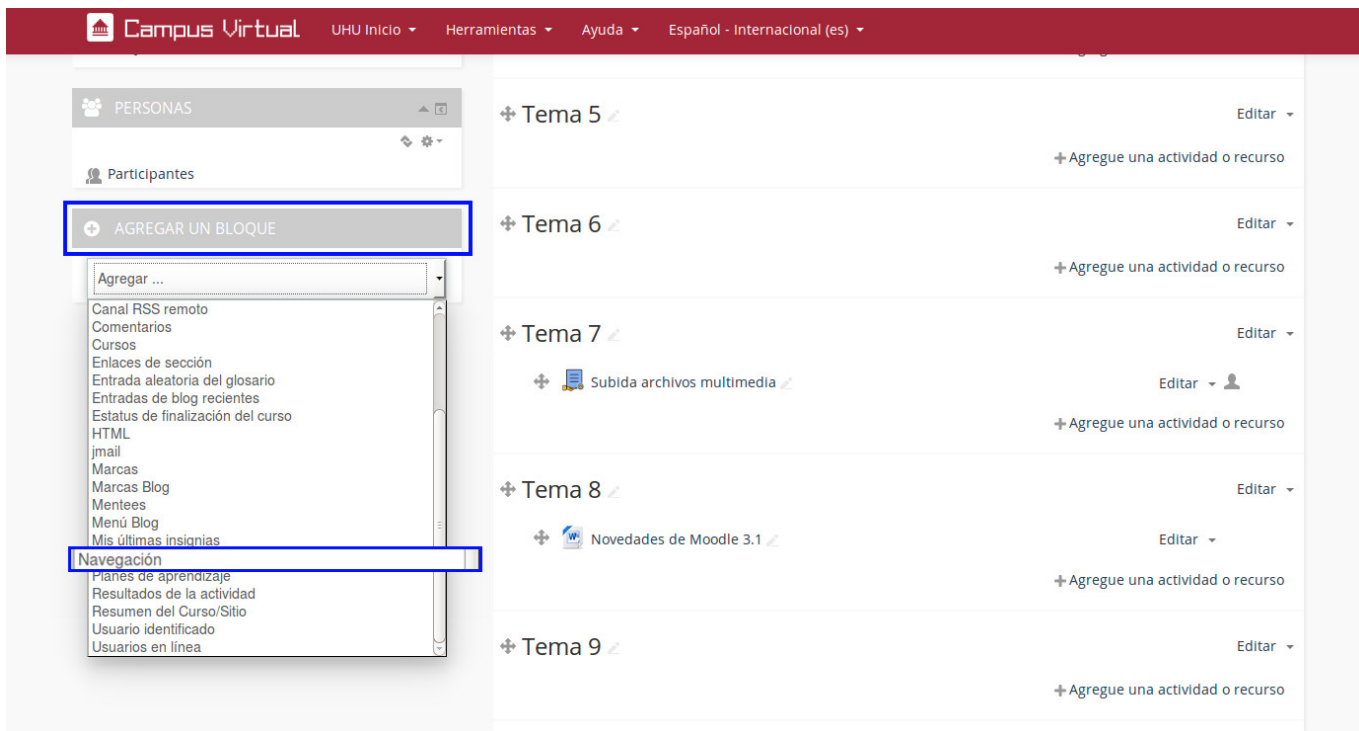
Campus Virtual UHU Inicio ▾ Herramientas ▾ Ayuda ▾ Español - Internacional (es) ▾

PERSONAS

Participantes

AGREGAR UN BLOQUE

Agregar ...

Canal RSS remoto
Comentarios
Cursos
Enlaces de sección
Entrada aleatoria del glosario
Entradas de blog recientes
Estatus de finalización del curso
HTML
jmail
Marcas
Marcas Blog
Mentees
Menú Blog
Mis últimas insignias
Navegación
Planes de aprendizaje
Resultados de la actividad
Resumen del Curso/Sitio
Usuario identificado
Usuarios en línea

Tema 5
Editar ▾
Agregue una actividad o recurso

Tema 6
Editar ▾
Agregue una actividad o recurso

Tema 7
Editar ▾
Subida archivos multimedia
Editar ▾
Agregue una actividad o recurso

Tema 8
Editar ▾
Novedades de Moodle 3.1
Editar ▾
Agregue una actividad o recurso

Tema 9
Editar ▾
Agregue una actividad o recurso